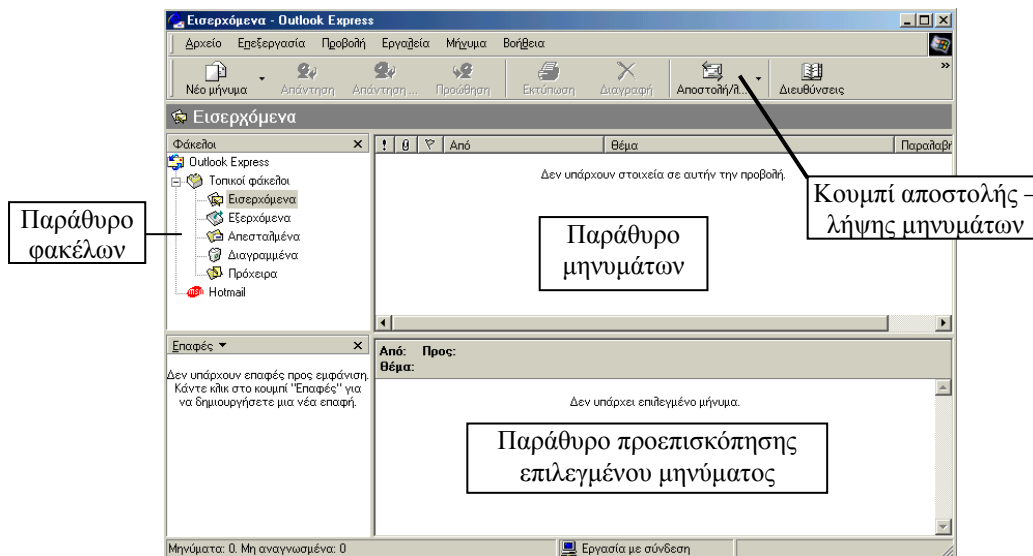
Εισερχόμενα - Outlook Express

Αρχείο Επεξεργασία Προβολή Εργαλεία Μήνυμα Βοήθεια

Νέο μήνυμα Απάντηση Απάντηση ... Προώθηση Εκτύπωση Διαγραφή Αποστολή/λ... Διευθύνσεις

Εισερχόμενα

Φάκελοι

Outlook Express
Τοπικοί φάκελοι
Εισερχόμενα
Εξερχόμενα
Απεσταλμένα
Διαγραμμένα
Πρόχειρα
Hotmail

Από Θέμα Παραλαβή

Δεν υπάρχουν στοιχεία σε αυτήν την προβολή.

Κουμπί αποστολής - λήψης μηνυμάτων

Παράθυρο φακέλων

Παράθυρο μηνυμάτων

Επαφές

Δεν υπάρχουν επαφές προς εμφάνιση. Κάντε κλικ στο κουμπί "Επαφές" για να δημιουργήσετε μια νέα επαφή.

Από: Προς:
Θέμα:

Δεν υπάρχει επιλεγμένο μήνυμα.

Παράθυρο προεπισκόπησης επιλεγμένου μηνύματος

Μηνύματα: 0, Μη αναγνωσμένα: 0

Εργασία με σύνδεση